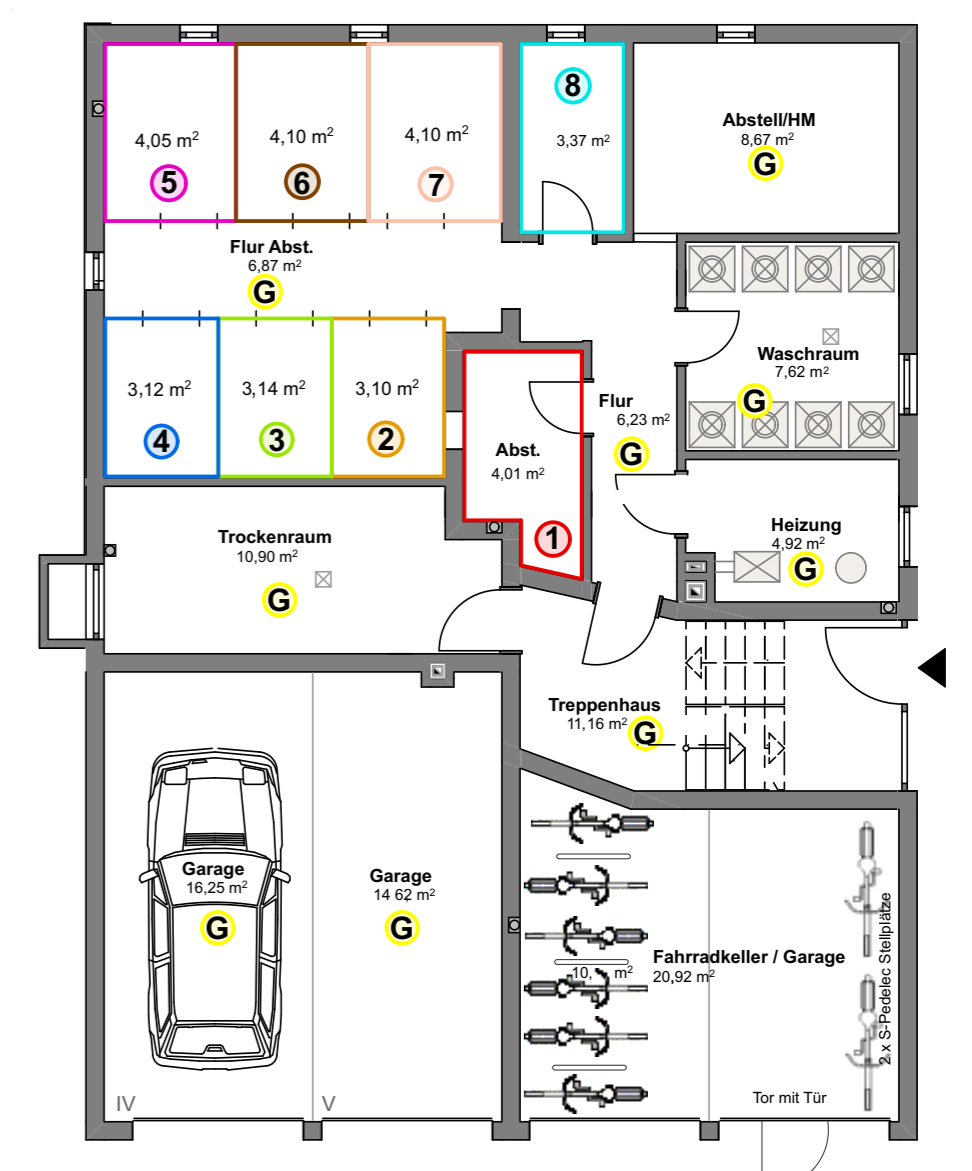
4,05 m$^2$
5
4,10 m$^2$
6
4,10 m$^2$
7
8
3,37 m$^2$
Abstell/HM
8,67 m$^2$
G

Flur Abst.
6,87 m$^2$
G

Waschraum
7,62 m$^2$
G

3,12 m$^2$
4
3,14 m$^2$
3
3,10 m$^2$
2

Abst.
4,01 m$^2$
1

Flur
6,23 m$^2$
G

Heizung
4,92 m$^2$
G

Trockenraum
10,90 m$^2$
G

Treppenhaus
11,16 m$^2$
G

Garage
16,25 m$^2$
G

Garage
14 62 m$^2$
G

10, m$^2$
Fahrradkeller / Garage
20,92 m$^2$

2 x S-Pedelec Stellplätze

IV
V
Tor mit Tür